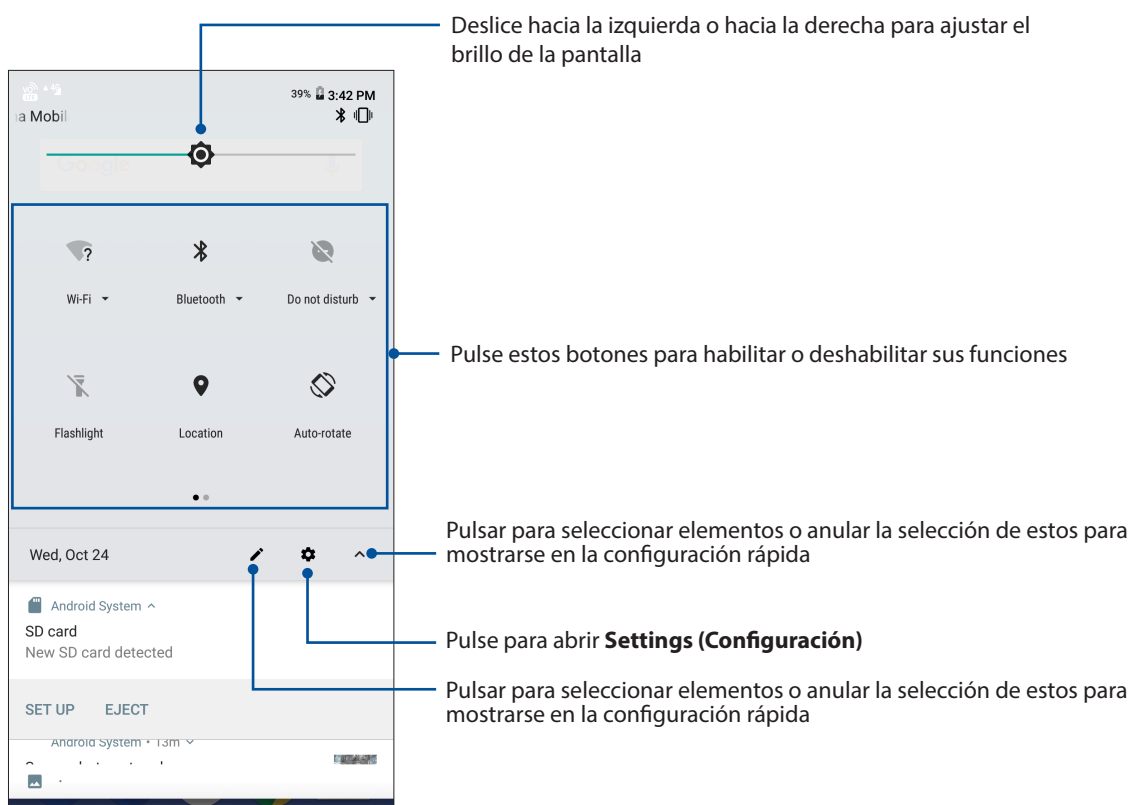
Deslice hacia la izquierda o hacia la derecha para ajustar el brillo de la pantalla

39% 3:42 PM

a Mobil

Wi-Fi

Bluetooth

Do not disturb

Flashlight

Location

Auto-rotate

Pulse estos botones para habilitar o deshabilitar sus funciones

Wed, Oct 24

Pulsar para seleccionar elementos o anular la selección de estos para mostrarse en la configuración rápida

Android System

SD card

New SD card detected

Pulse para abrir **Settings (Configuración)**

SET UP EJECT

Pulsar para seleccionar elementos o anular la selección de estos para mostrarse en la configuración rápida

Android System • 13m